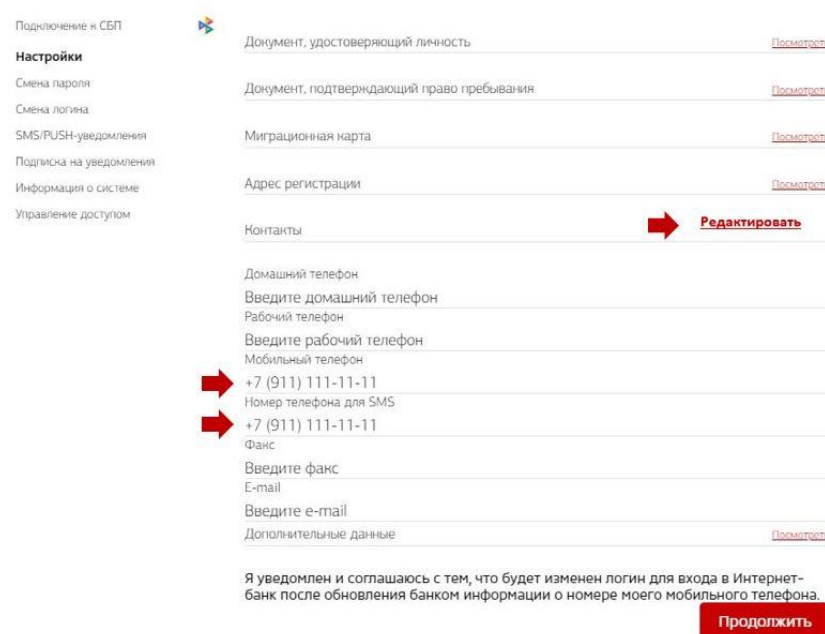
Подключение к СБП
Настройки
Смена пароля
Смена логина
SMS/PUSH-уведомления
Подписка на уведомления
Информация о системе
Управление доступом

Документ, удостоверяющий личность
Посмотреть

Документ, подтверждающий право пребывания
Посмотреть

Миграционная карта
Посмотреть

Адрес регистрации
Посмотреть

Контакты
Редактировать

Домашний телефон
Введите домашний телефон
Рабочий телефон
Введите рабочий телефон
Мобильный телефон
+7 (911) 111-11-11
Номер телефона для SMS
+7 (911) 111-11-11
Факс
Введите факс
E-mail
Введите e-mail
Дополнительные данные
Посмотреть

Я уведомлен и соглашаюсь с тем, что будет изменен логин для входа в Интернет-банк после обновления банком информации о номере моего мобильного телефона.

Продолжить